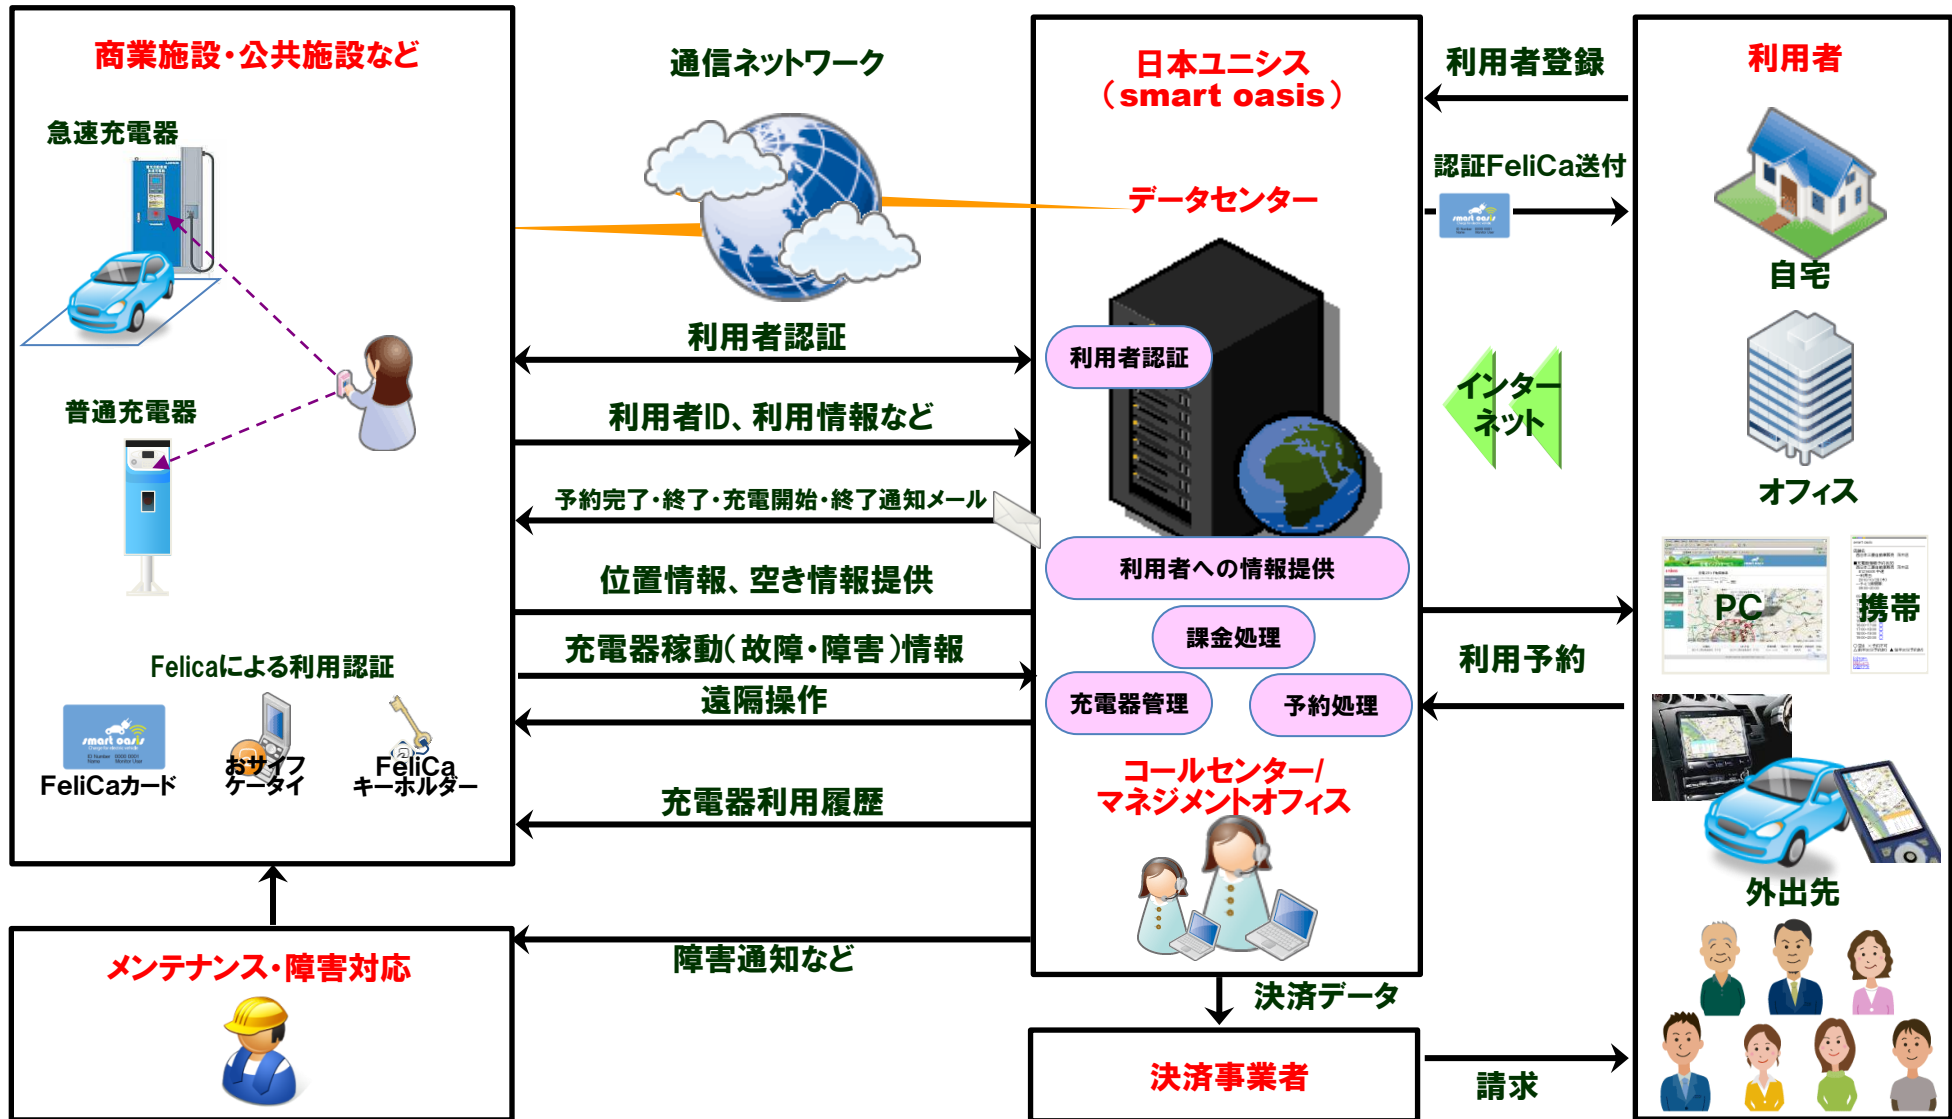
商業施設・公共施設など

急速充電器

普通充電器

Felicaによる利用認証

FeliCaカード

おサイフケータイ

FeliCaキーホルダー

通信ネットワーク

利用者認証

利用者ID、利用情報など

予約完了・終了・充電開始・終了通知メール

位置情報、空き情報提供

充電器稼動(故障・障害)情報

遠隔操作

充電器利用履歴

日本ユニシス
(smart oasis)

データセンター

利用者認証

利用者への情報提供

課金処理

充電器管理

予約処理

コールセンター/マネジメントオフィス

利用者登録

認証FeliCa送付

インターネット

利用予約

利用者

自宅

オフィス

PC

携帯

外出先

メンテナンス・障害対応

障害通知など

決済データ

決済事業者

請求